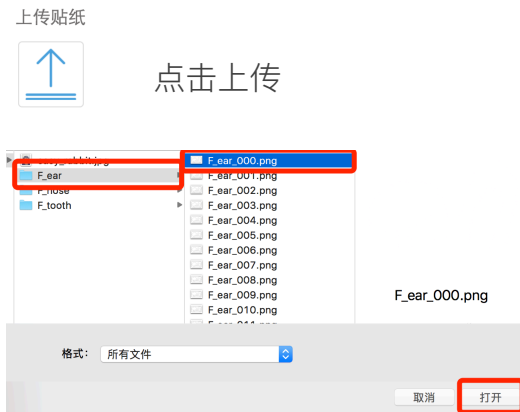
上传贴纸

点击上传

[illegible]
F_ear
F_nose
F_tooth

F_ear_000.png
F_ear_001.png
F_ear_002.png
F_ear_003.png
F_ear_004.png
F_ear_005.png
F_ear_006.png
F_ear_007.png
F_ear_008.png
F_ear_009.png
F_ear_010.png
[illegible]

F_ear_000.png

格式: 所有文件

取消 打开